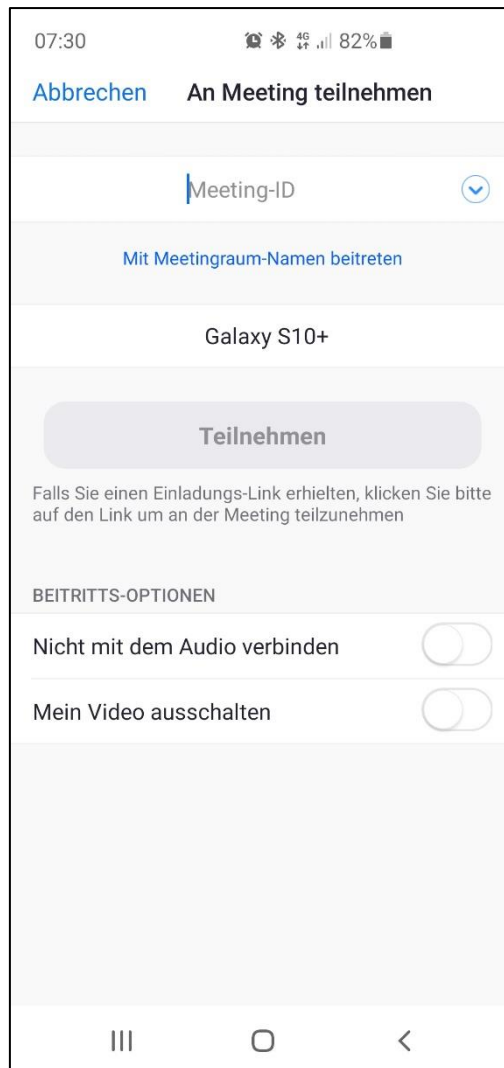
07:30 4G 82%

Abbrechen An Meeting teilnehmen

Meeting-ID

Mit Meetingraum-Namen beitreten

Galaxy S10+

Teilnehmen

Falls Sie einen Einladungs-Link erhielten, klicken Sie bitte auf den Link um an der Meeting teilzunehmen

BEITRITTS-OPTIONEN

Nicht mit dem Audio verbinden

Mein Video ausschalten